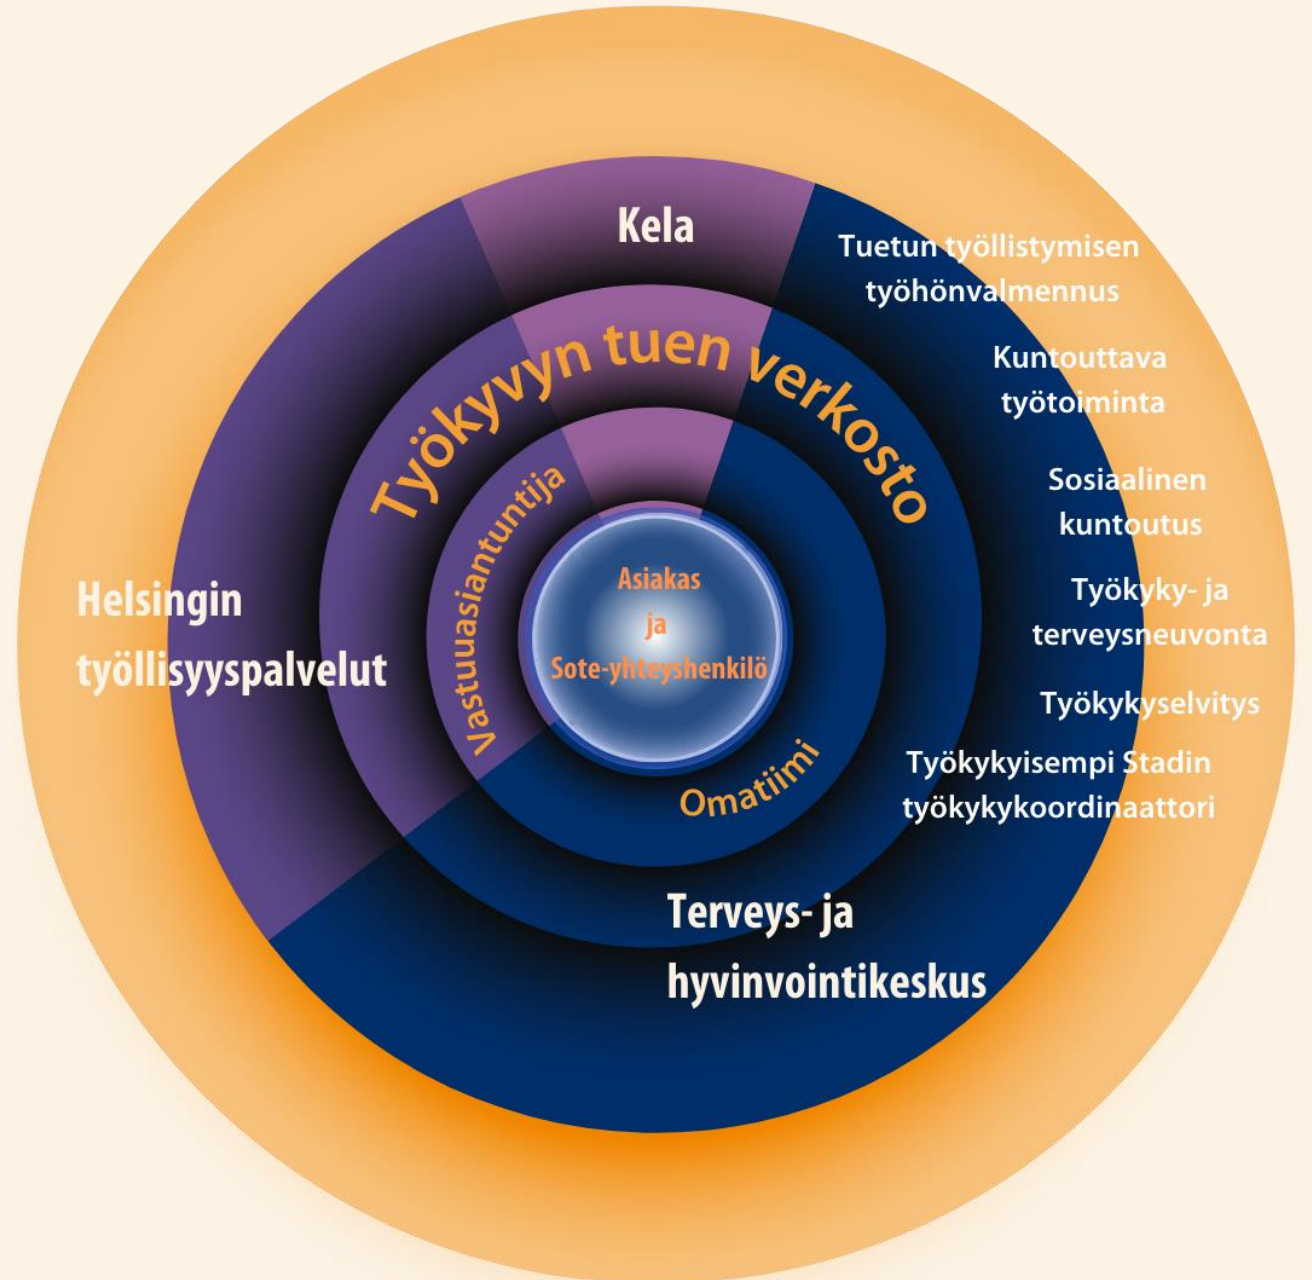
Kela

Tuetun työllistymisen työhönvalmennus

Kuntouttava työtoiminta

Sosiaalinen kuntoutus

Työkyky- ja terveysneuvonta

Työkykyselvitys

Työkykyisempi Stadin työkykykoordinaattori

Työkyvyn tuen verkosto

Vastuuasiantuntija

Asiakas ja Sote-yhteyshenkilö

Omatiimi

Helsingin työllisyyspalvelut

Terveys- ja hyvinvointikeskus